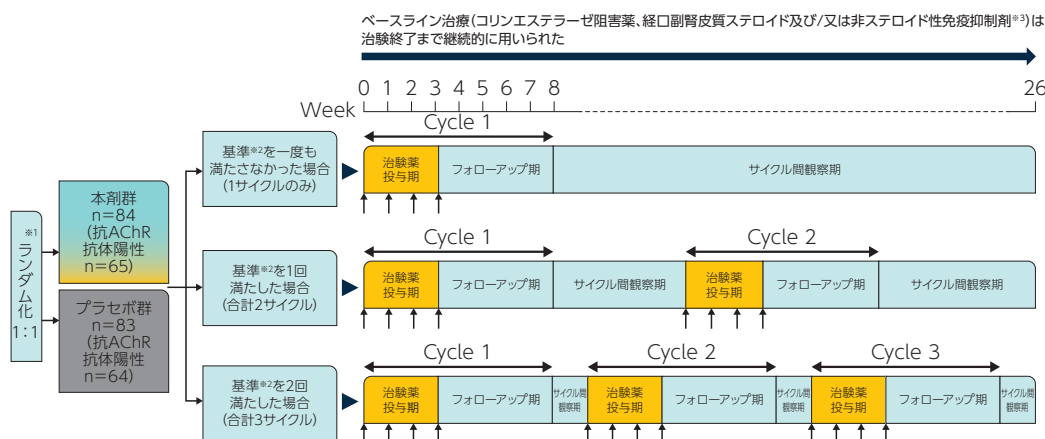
ベースライン治療(コリンエステラーゼ阻害薬、経口副腎皮質ステロイド及び/又は非ステロイド性免疫抑制剤※3)は治験終了まで継続的に用いられた

Week 0 1 2 3 4 5 6 7 8 26

※1 ランダム化 1:1

本剤群 n=84 (抗AChR抗体陽性 n=65)

プラセボ群 n=83 (抗AChR抗体陽性 n=64)

基準※2を一度も満たさなかった場合 (1サイクルのみ)

Cycle 1

治験薬投与期 | フォローアップ期 | サイクル間観察期

基準※2を1回満たした場合 (合計2サイクル)

Cycle 1 Cycle 2

治験薬投与期 | フォローアップ期 | サイクル間観察期 | 治験薬投与期 | フォローアップ期 | サイクル間観察期

基準※2を2回満たした場合 (合計3サイクル)

Cycle 1 Cycle 2 Cycle 3

治験薬投与期 | フォローアップ期 | サイクル間観察期 | 治験薬投与期 | フォローアップ期 | サイクル間観察期 | 治験薬投与期 | フォローアップ期 | サイクル間観察期